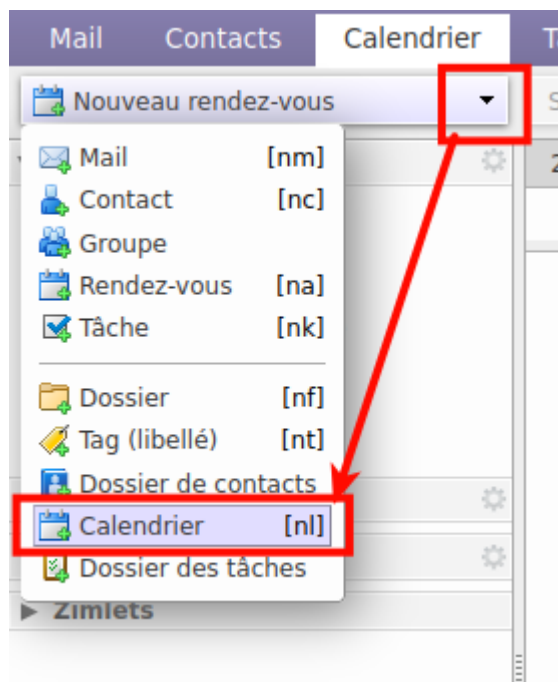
Mail Contacts Calendrier T

Nouveau rendez-vous

Mail [nm]
Contact [nc]
Groupe
Rendez-vous [na]
Tâche [nk]

Dossier [nf]
Tag (libellé) [nt]
Dossier de contacts
Calendrier [nl]
Dossier des tâches

Zimlets